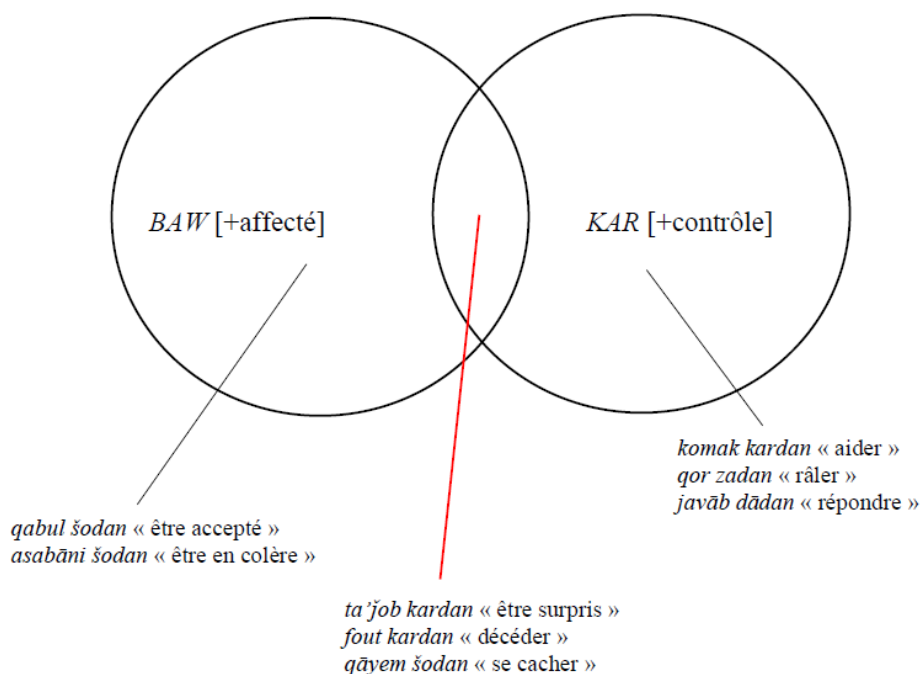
BAW [+affecté]

KAR [+contrôle]

komak kardan « aider »
qor zadan « râler »
javāb dādan « répondre »

qabul šodan « être accepté »
asabāni šodan « être en colère »

ta'job kardan « être surpris »
fout kardan « décéder »
qāyem šodan « se cacher »